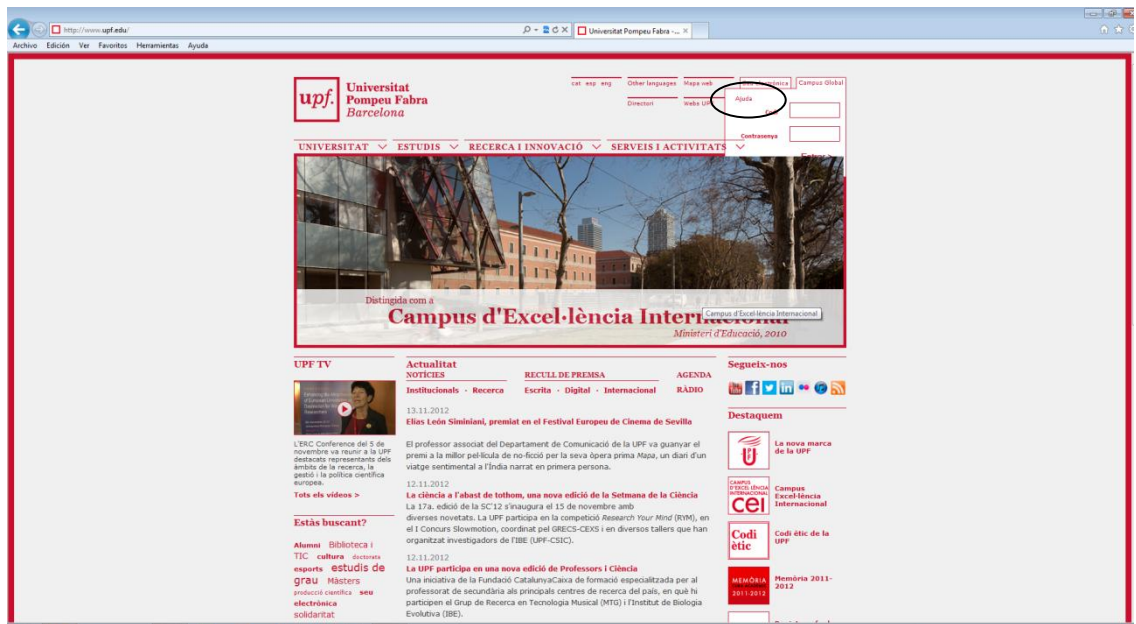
http://www.upf.edu/

Universitat Pompeu Fabra - ...

Archivo Edición Ver Favoritos Herramientas Ayuda

upf. Universitat Pompeu Fabra Barcelona

cat esp eng Other languages Mapa web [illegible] Campus Global

Directori Webs UPF

Ajuda

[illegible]

Contrasenya

Entrar

UNIVERSITAT ESTUDIS RECERCA I INNOVACIÓ SERVEIS I ACTIVITATS

Distingida com a

Campus d'Excel·lència Internacional

Campus d'Excel·lència Internacional

Ministeri d'Educació, 2010

UPF TV

L'ERC Conference del 5 de novembre va reunir a la UPF destacats representants dels àmbits de la recerca, la gestió i la política científica europea.

Tots els vídeos >

Estàs buscant?

Alumni Biblioteca i TIC cultura doctorats esports estudis de grau Màsters producció científica seu electrònica solidaritat

Actualitat

NOTÍCIES Institucionals · Recerca

RECULL DE PREMSA Escrita · Digital · Internacional

AGENDA RÀDIO

13.11.2012

Elías León Siminiani, premiat en el Festival Europeu de Cinema de Sevilla

El professor associat del Departament de Comunicació de la UPF va guanyar el premi a la millor pel·lícula de no-ficció per la seva òpera prima Mapa, un diari d'un viatge sentimental a l'Índia narrat en primera persona.

12.11.2012

La ciència a l'abast de tothom, una nova edició de la Setmana de la Ciència

La 17a. edició de la SC'12 s'inaugura el 15 de novembre amb diverses novetats. La UPF participa en la competició Research Your Mind (RYM), en el I Concurs Slowmotion, coordinat pel GRECS-CEXS i en diversos tallers que han organitzat investigadors de l'IBE (UPF-CSIC).

12.11.2012

La UPF participa en una nova edició de Professors i Ciència

Una iniciativa de la Fundació CatalunyaCaixa de formació especialitzada per al professorat de secundària als principals centres de recerca del país, en què hi participen el Grup de Recerca en Tecnologia Musical (MTG) i l'Institut de Biologia Evolutiva (IBE).

Segueix-nos

Destaquem

La nova marca de la UPF

Campus Excel·lència Internacional

Codi ètic de la UPF

Memòria 2011-2012